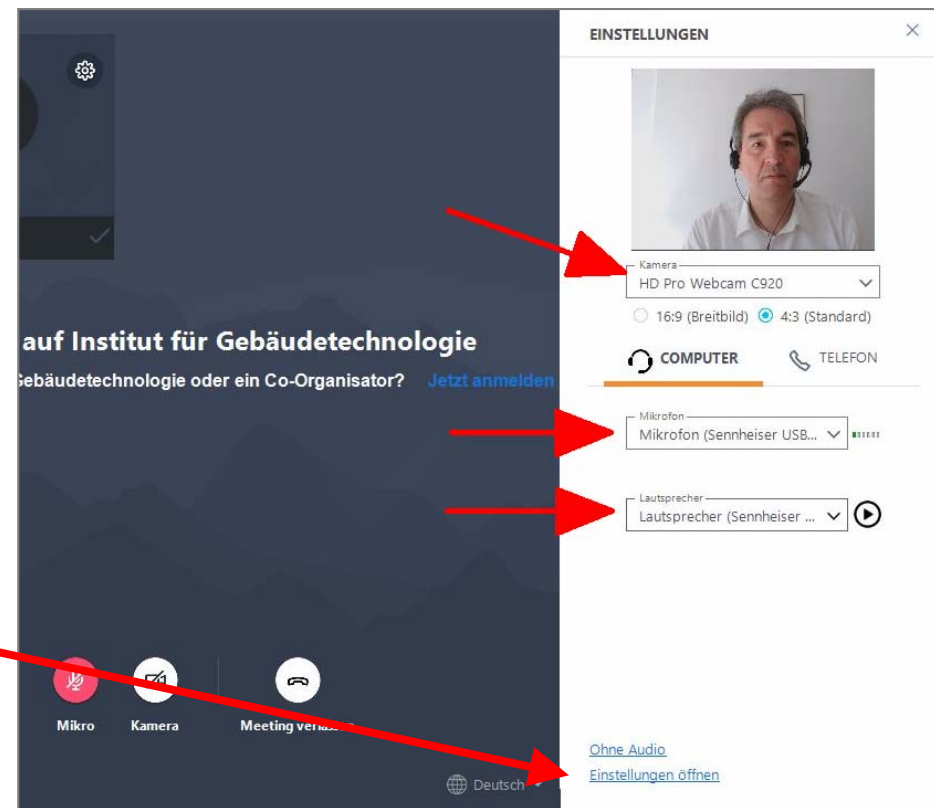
auf Institut für Gebäudetechnologie

Gebäudetechnologie oder ein Co-Organisator? Jetzt anmelden

Mikro Kamera Meeting verla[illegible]

Deutsch

EINSTELLUNGEN

Kamera
HD Pro Webcam C920

16:9 (Breitbild) 4:3 (Standard)

COMPUTER TELEFON

Mikrofon
Mikrofon (Sennheiser USB...

Lautsprecher
Lautsprecher (Sennheiser ...

Ohne Audio
Einstellungen öffnen